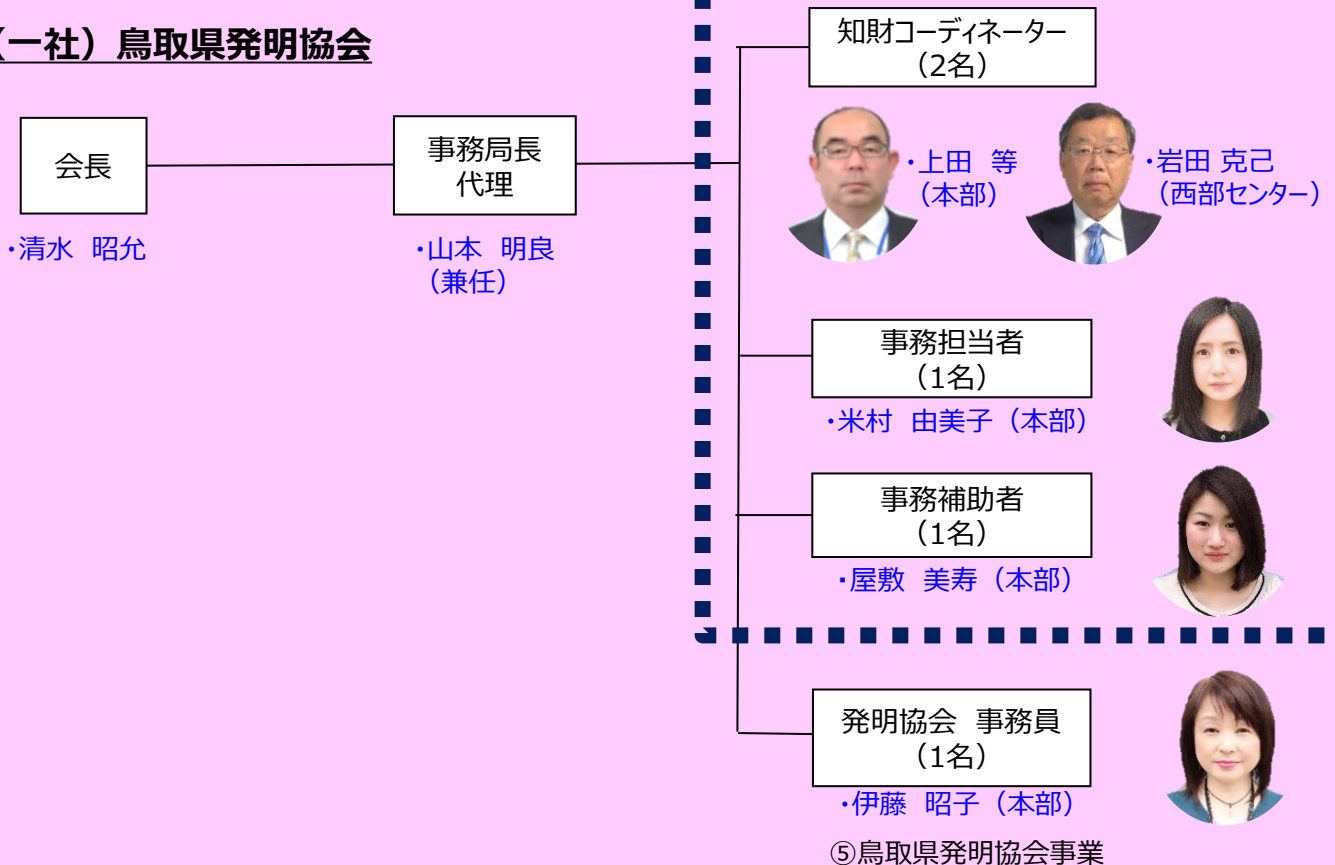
（一社）鳥取県発明協会

会長

・清水　昭允

事務局長代理

・山本　明良（兼任）

知財コーディネーター（2名）

・上田　等（本部）

・岩田 克己（西部センター）

事務担当者（1名）

・米村　由美子（本部）

事務補助者（1名）

・屋敷　美寿（本部）

発明協会　事務員（1名）

・伊藤　昭子（本部）

⑤鳥取県発明協会事業